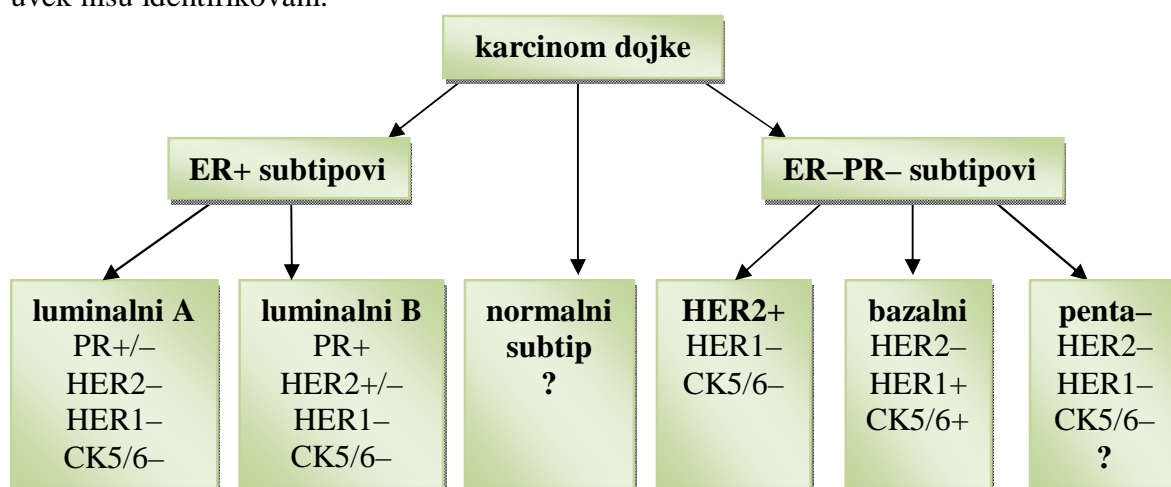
uvek nisu identifikovani.

karcinom dojke

ER+ subtipovi

ER–PR– subtipovi

luminalni A
PR+/–
HER2–
HER1–
CK5/6–

luminalni B
PR+
HER2+/–
HER1–
CK5/6–

normalni subtip
?

HER2+
HER1–
CK5/6–

bazalni
HER2–
HER1+
CK5/6+

penta–
HER2–
HER1–
CK5/6–
?